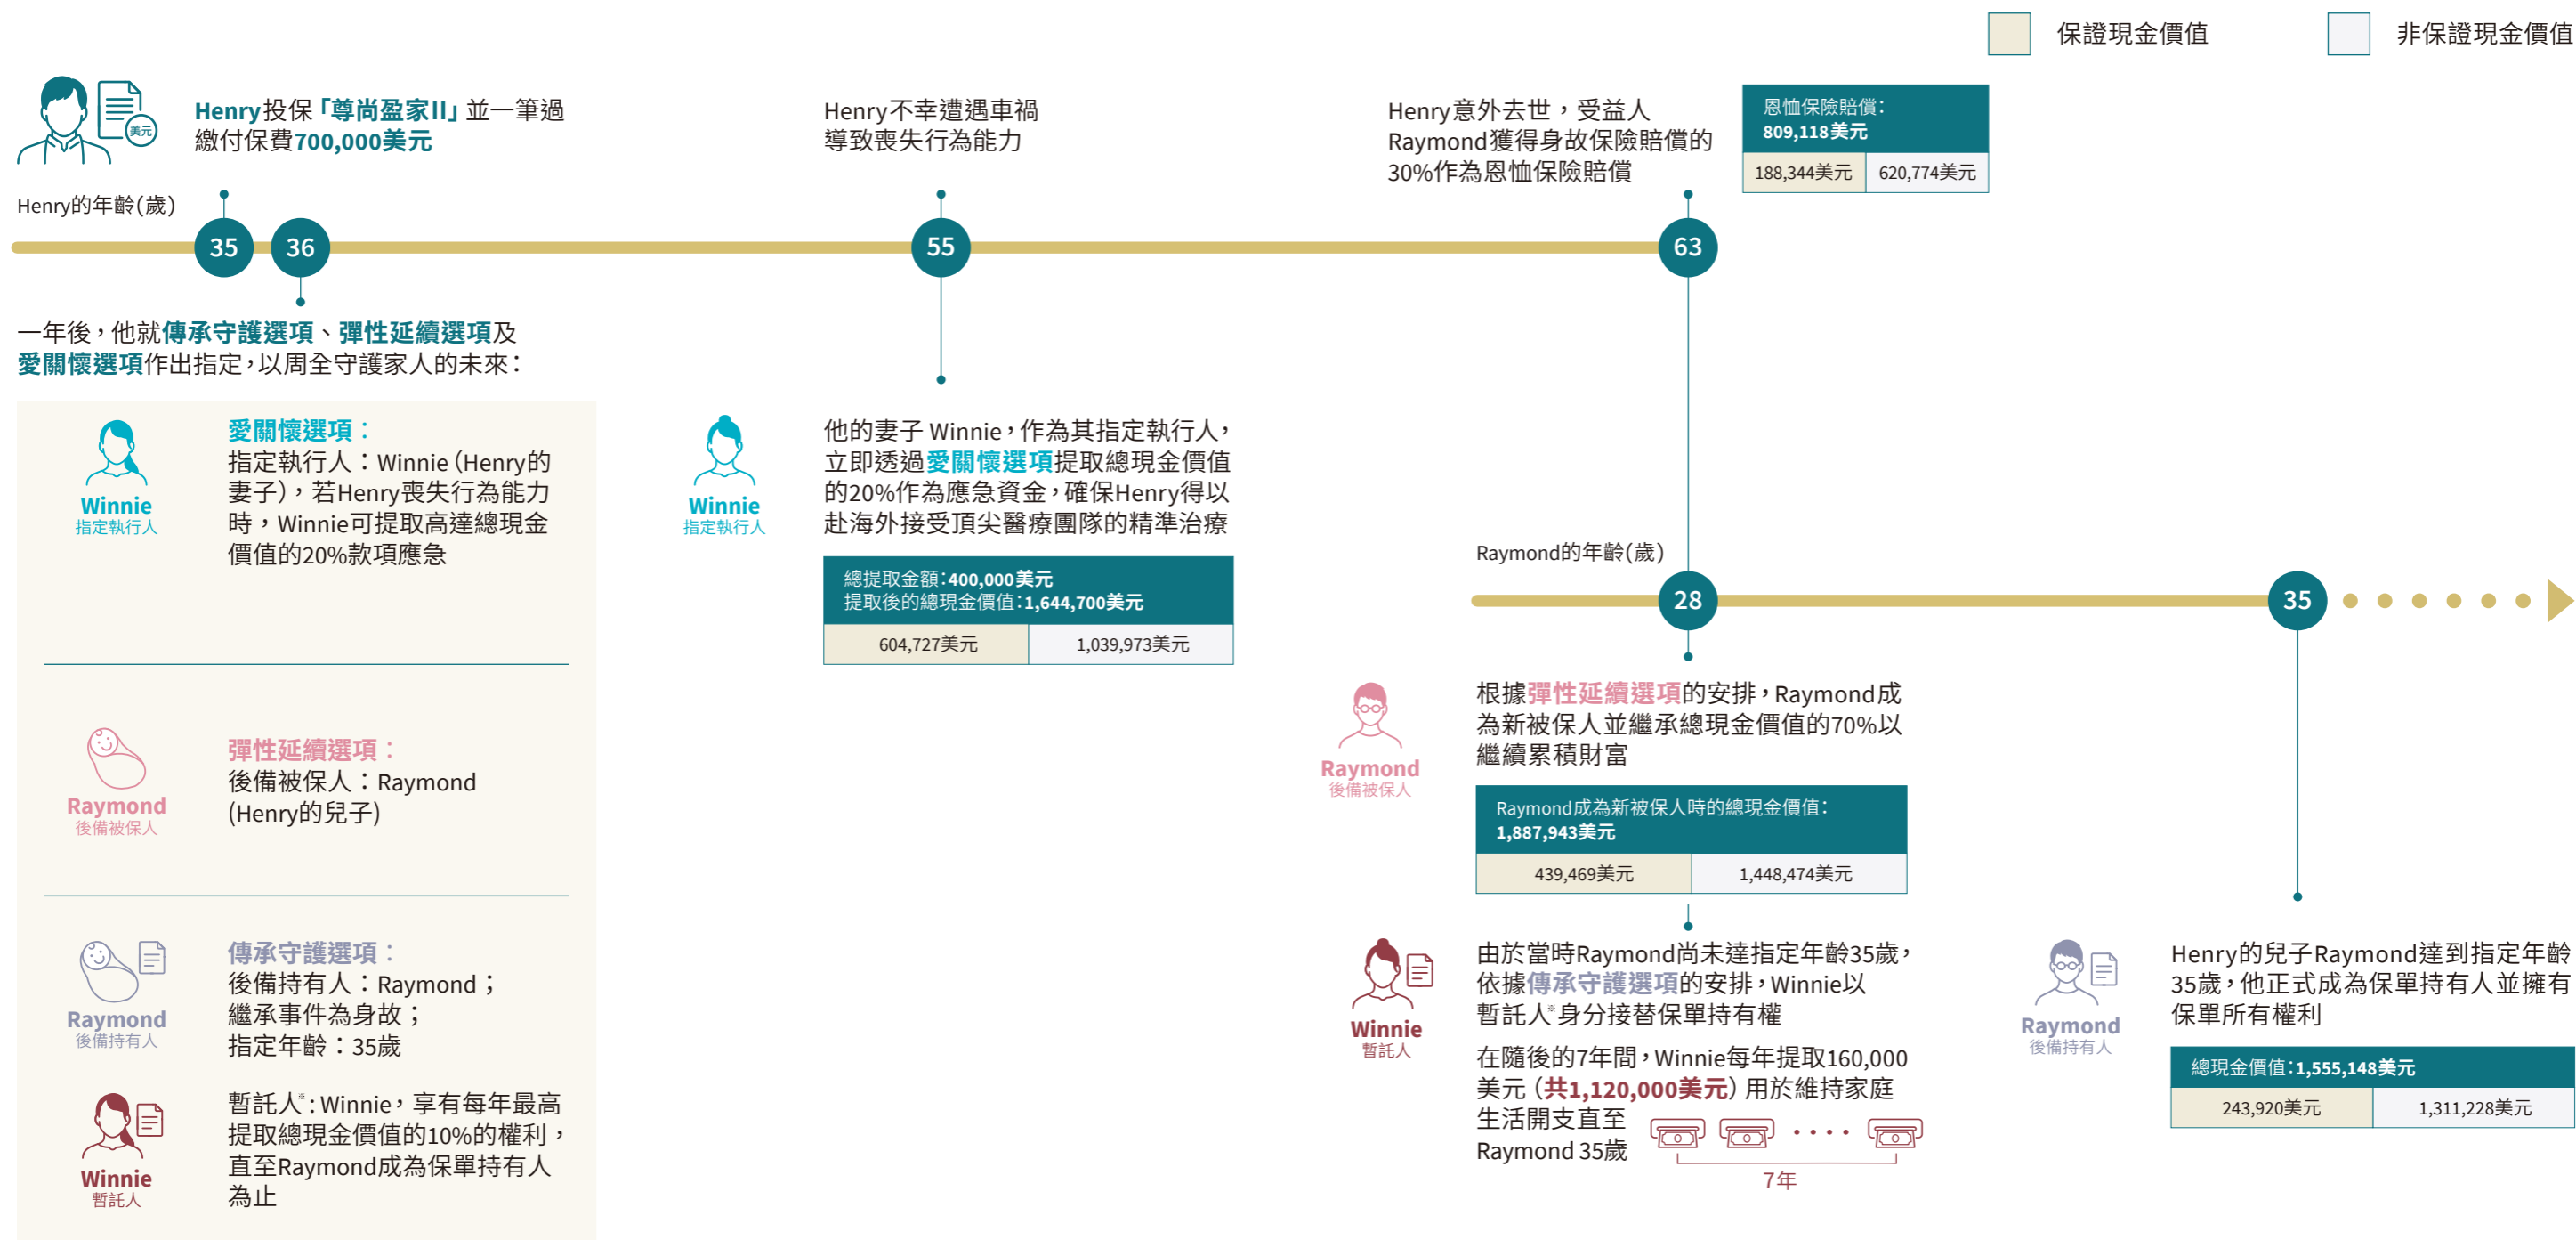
保證現金價值　非保證現金價值

美元

Henry投保「尊尚盈家II」並一筆過繳付保費700,000美元

Henry的年齡(歲)

35　36

一年後，他就傳承守護選項、彈性延續選項及愛關懷選項作出指定，以周全守護家人的未來：

Winnie
指定執行人

愛關懷選項：
指定執行人：Winnie (Henry的妻子)，若Henry喪失行為能力時，Winnie可提取高達總現金價值的20%款項應急

Raymond
後備被保人

彈性延續選項：
後備被保人：Raymond (Henry的兒子)

Raymond
後備持有人

傳承守護選項：
後備持有人：Raymond；
繼承事件為身故；
指定年齡：35歲

Winnie
暫託人

暫託人*：Winnie，享有每年最高提取總現金價值的10%的權利，直至Raymond成為保單持有人為止

Henry不幸遭遇車禍導致喪失行為能力

55

Winnie
指定執行人

他的妻子 Winnie，作為其指定執行人，立即透過愛關懷選項提取總現金價值的20%作為應急資金，確保Henry得以赴海外接受頂尖醫療團隊的精準治療

總提取金額：400,000美元
提取後的總現金價值：1,644,700美元

| 604,727美元 | 1,039,973美元 |
|---|---|

Henry意外去世，受益人Raymond獲得身故保險賠償的30%作為恩恤保險賠償

恩恤保險賠償：
809,118美元

| 188,344美元 | 620,774美元 |
|---|---|

63

Raymond的年齡(歲)

28　35

Raymond
後備被保人

根據彈性延續選項的安排，Raymond成為新被保人並繼承總現金價值的70%以繼續累積財富

Raymond成為新被保人時的總現金價值：
1,887,943美元

| 439,469美元 | 1,448,474美元 |
|---|---|

Winnie
暫託人

由於當時Raymond尚未達指定年齡35歲，依據傳承守護選項的安排，Winnie以暫託人*身分接替保單持有權

在隨後的7年間，Winnie每年提取160,000美元 (共1,120,000美元) 用於維持家庭生活開支直至Raymond 35歲

7年

Raymond
後備持有人

Henry的兒子Raymond達到指定年齡35歲，他正式成為保單持有人並擁有保單所有權利

總現金價值：1,555,148美元

| 243,920美元 | 1,311,228美元 |
|---|---|